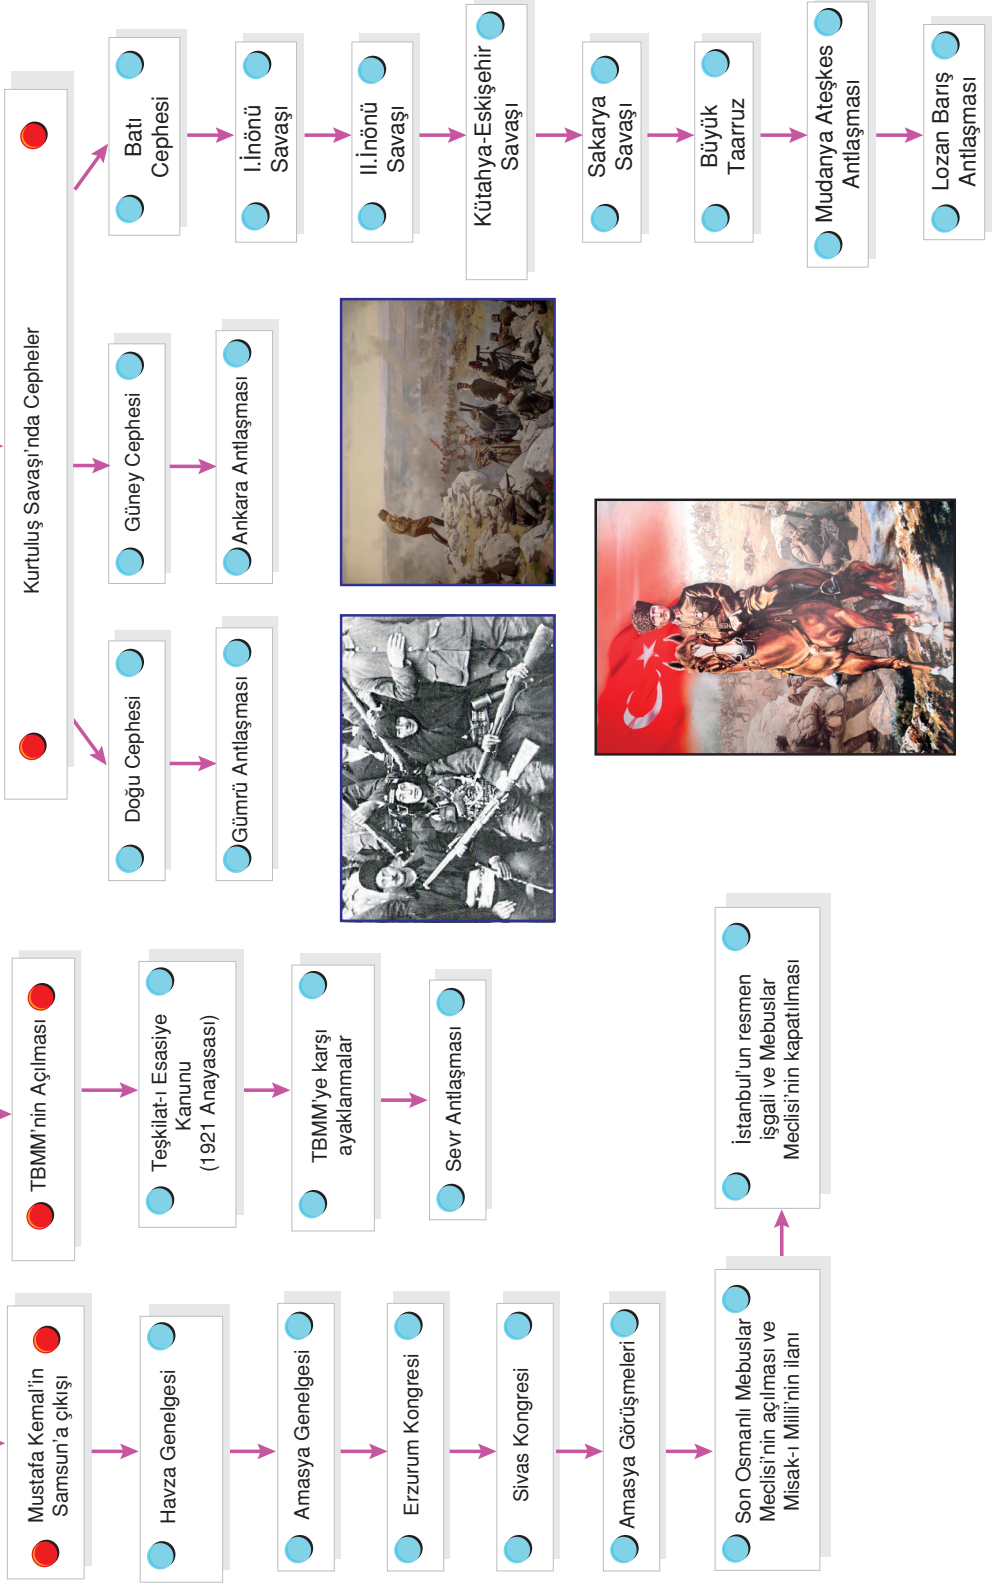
Kurtuluş Savaşı'nda Cepheler

Batı Cephesi

I.İnönü Savaşı

II.İnönü Savaşı

Kütahya-Eskişehir Savaşı

Sakarya Savaşı

Büyük Taarruz

Mudanya Ateşkes Antlaşması

Lozan Barış Antlaşması

Güney Cephesi

Ankara Antlaşması

Doğu Cephesi

Gümrü Antlaşması

TBMM'nin Açılması

Teşkilat-ı Esasiye Kanunu (1921 Anayasası)

TBMM'ye karşı ayaklanmalar

Sevr Antlaşması

Mustafa Kemal'in Samsun'a çıkışı

Havza Genelgesi

Amasya Genelgesi

Erzurum Kongresi

Sivas Kongresi

Amasya Görüşmeleri

Son Osmanlı Mebuslar Meclisi'nin açılması ve Misak-ı Milli'nin ilanı

İstanbul'un resmen işgali ve Mebuslar Meclisi'nin kapatılması